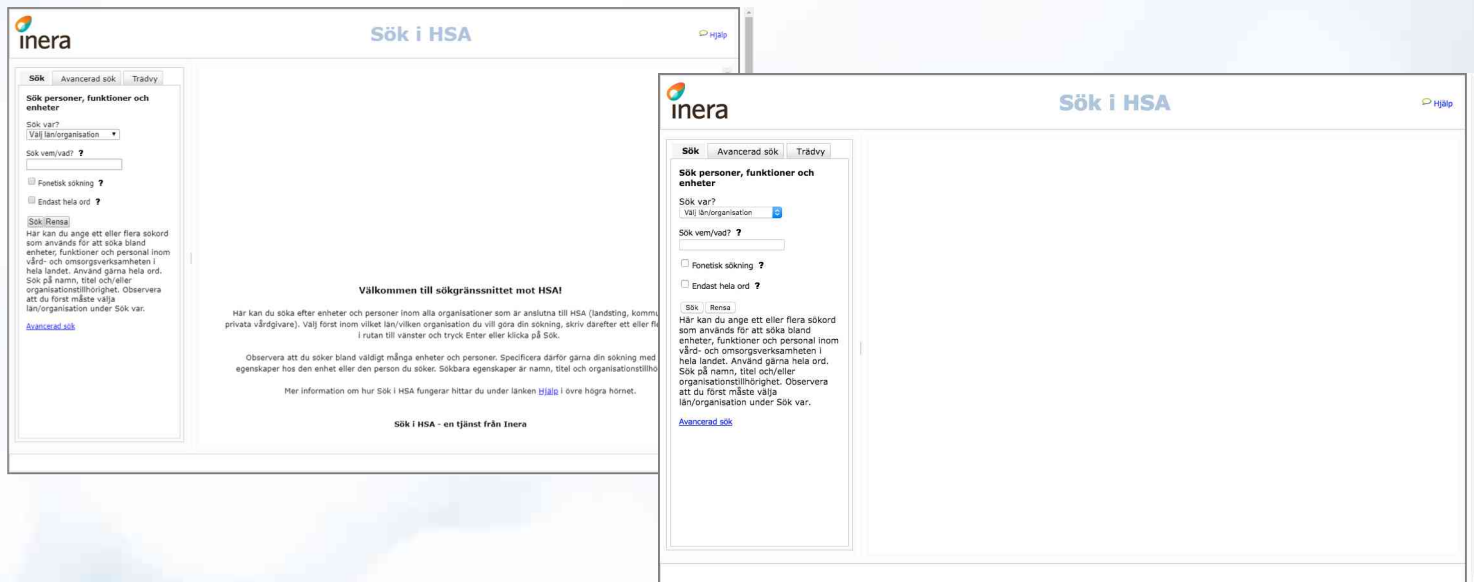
inera

Sök i HSA

Hjälp

Sök | Avancerad sök | Trädvy

Sök personer, funktioner och enheter

Sök var?
Välj län/organisation

Sök vem/vad? ?

Fonetisk sökning ?

Endast hela ord ?

Sök Rensa

Här kan du ange ett eller flera sökord som används för att söka bland enheter, funktioner och personal inom vård- och omsorgsverksamheten i hela landet. Använd gärna hela ord. Sök på namn, titel och/eller organisationstillhörighet. Observera att du först måste välja län/organisation under Sök var.

Avancerad sök

Välkommen till sökgränssnittet mot HSA!

Här kan du söka efter enheter och personer inom alla organisationer som är anslutna till HSA (landsting, kommu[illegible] privata vårdgivare). Välj först inom vilket län/vilken organisation du vill göra din sökning, skriv därefter ett eller fle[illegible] i rutan till vänster och tryck Enter eller klicka på Sök.

Observera att du söker bland väldigt många enheter och personer. Specificera därför gärna din sökning med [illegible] egenskaper hos den enhet eller den person du söker. Sökbara egenskaper är namn, titel och organisationstillhö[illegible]

Mer information om hur Sök i HSA fungerar hittar du under länken Hjälp i övre högra hörnet.

Sök i HSA - en tjänst från Inera

inera

Sök i HSA

Hjälp

Sök | Avancerad sök | Trädvy

Sök personer, funktioner och enheter

Sök var?
Välj län/organisation

Sök vem/vad? ?

Fonetisk sökning ?

Endast hela ord ?

Sök Rensa

Här kan du ange ett eller flera sökord som används för att söka bland enheter, funktioner och personal inom vård- och omsorgsverksamheten i hela landet. Använd gärna hela ord. Sök på namn, titel och/eller organisationstillhörighet. Observera att du först måste välja län/organisation under Sök var.

Avancerad sök